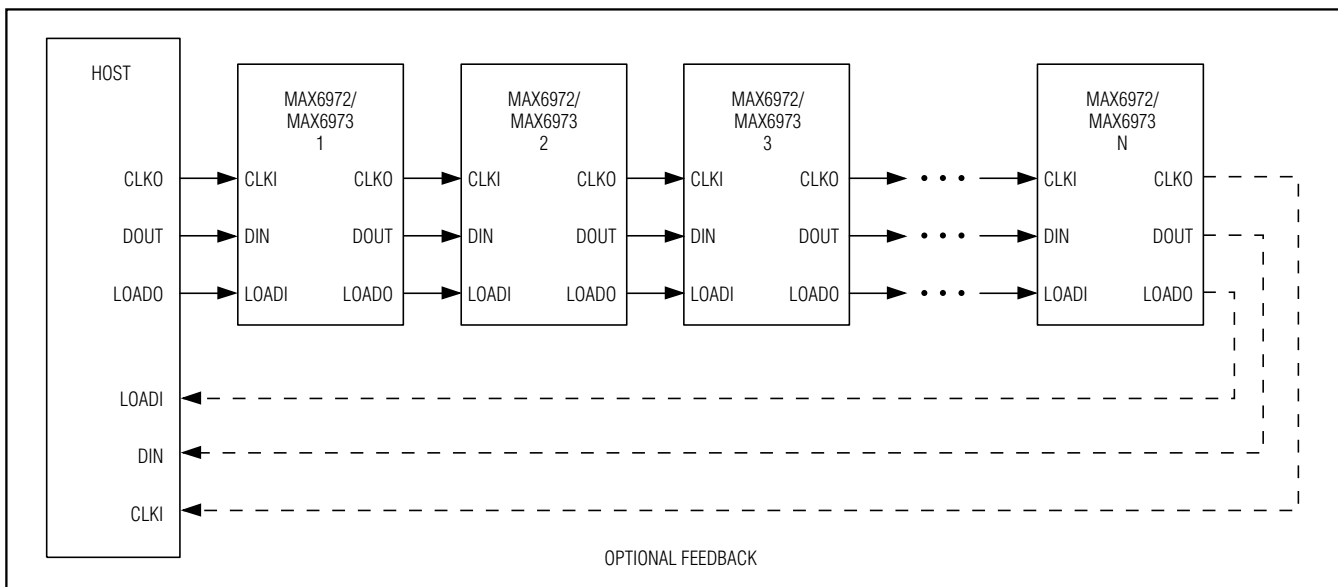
HOST

CLKO
DOUT
LOADO

LOADI
DIN
CLKI

MAX6972/
MAX6973
1

CLKI CLKO
DIN DOUT
LOADI LOADO

MAX6972/
MAX6973
2

CLKI CLKO
DIN DOUT
LOADI LOADO

MAX6972/
MAX6973
3

CLKI CLKO
DIN DOUT
LOADI LOADO

MAX6972/
MAX6973
N

CLKI CLKO
DIN DOUT
LOADI LOADO

OPTIONAL FEEDBACK